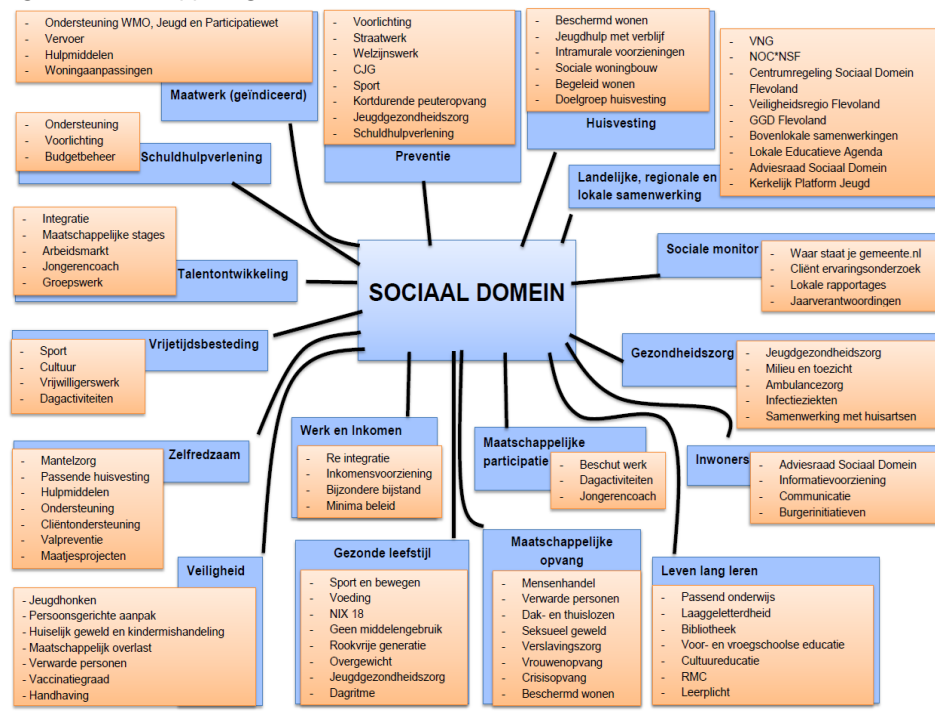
- Ondersteuning WMO, Jeugd en Participatiewet
- Vervoer
- Hulpmiddelen
- Woningaanpassingen

Maatwerk (geïndiceerd)

- Voorlichting
- Straatwerk
- Welzijnswerk
- CJG
- Sport
- Kortdurende peuteropvang
- Jeugdgezondheidszorg
- Schuldhulpverlening

Preventie

- Beschermd wonen
- Jeugdhulp met verblijf
- Intramurale voorzieningen
- Sociale woningbouw
- Begeleid wonen
- Doelgroep huisvesting

Huisvesting

- VNG
- NOC*NSF
- Centrumregeling Sociaal Domein Flevoland
- Veiligheidsregio Flevoland
- GGD Flevoland
- Bovenlokale samenwerkingen
- Lokale Educatieve Agenda
- Adviesraad Sociaal Domein
- Kerkelijk Platform Jeugd

Landelijke, regionale en lokale samenwerking

- Ondersteuning
- Voorlichting
- Budgetbeheer

Schuldhulpverlening

- Integratie
- Maatschappelijke stages
- Arbeidsmarkt
- Jongerencoach
- Groepswerk

Talentontwikkeling

SOCIAAL DOMEIN

Sociale monitor

- Waar staat je gemeente.nl
- Cliënt ervaringsonderzoek
- Lokale rapportages
- Jaarverantwoordingen

Vrijetijdsbesteding

- Sport
- Cultuur
- Vrijwilligerswerk
- Dagactiviteiten

Gezondheidszorg

- Jeugdgezondheidszorg
- Milieu en toezicht
- Ambulancezorg
- Infectieziekten
- Samenwerking met huisartsen

Zelfredzaam

- Mantelzorg
- Passende huisvesting
- Hulpmiddelen
- Ondersteuning
- Cliëntondersteuning
- Valpreventie
- Maatjesprojecten

Werk en Inkomen

- Re integratie
- Inkomensvoorziening
- Bijzondere bijstand
- Minima beleid

Maatschappelijke participatie

- Beschut werk
- Dagactiviteiten
- Jongerencoach

Inwoners

- Adviesraad Sociaal Domein
- Informatievoorziening
- Communicatie
- Burgerinitiatieven

Veiligheid

- Jeugdhonken
- Persoonsgerichte aanpak
- Huiselijk geweld en kindermishandeling
- Maatschappelijk overlast
- Verwarde personen
- Vaccinatiegraad
- Handhaving

Gezonde leefstijl

- Sport en bewegen
- Voeding
- NIX 18
- Geen middelengebruik
- Rookvrije generatie
- Overgewicht
- Jeugdgezondheidszorg
- Dagritme

Maatschappelijke opvang

- Mensenhandel
- Verwarde personen
- Dak- en thuislozen
- Seksueel geweld
- Verslavingszorg
- Vrouwenopvang
- Crisisopvang
- Beschermd wonen

Leven lang leren

- Passend onderwijs
- Laaggeletterdheid
- Bibliotheek
- Voor- en vroegschoolse educatie
- Cultuureducatie
- RMC
- Leerplicht